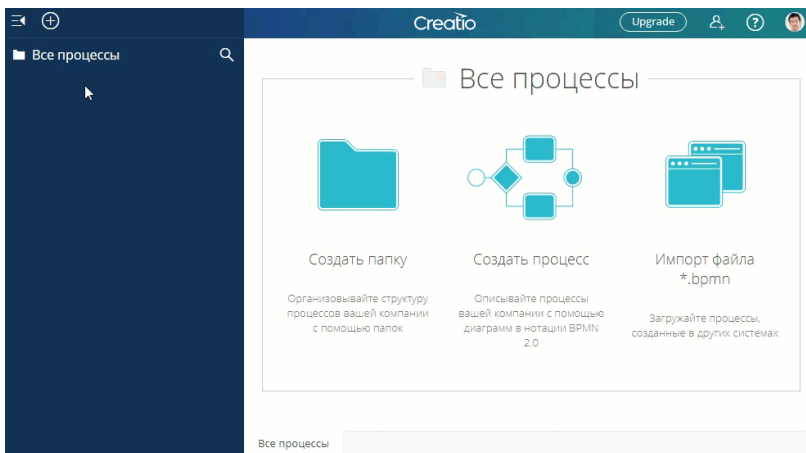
Creatio

Upgrade

?

Все процессы

Все процессы

Создать папку

Организовывайте структуру процессов вашей компании с помощью папок

Создать процесс

Описывайте процессы вашей компании с помощью диаграмм в нотации BPMN 2.0

Импорт файла *.bpmn

Загружайте процессы, созданные в других системах

Все процессы